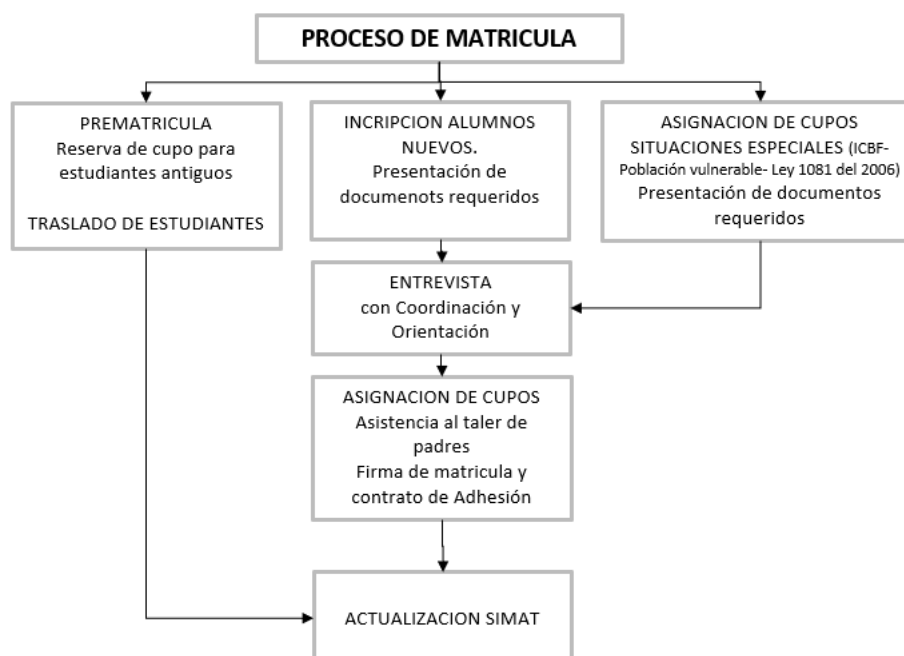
PROCESO DE MATRICULA

PREMATRICULA
Reserva de cupo para estudiantes antiguos

TRASLADO DE ESTUDIANTES

INCRIPCION ALUMNOS NUEVOS.
Presentación de documenots requeridos

ASIGNACION DE CUPOS SITUACIONES ESPECIALES (ICBF- Población vulnerable- Ley 1081 del 2006)
Presentación de documentos requeridos

ENTREVISTA
con Coordinación y Orientación

ASIGNACION DE CUPOS
Asistencia al taler de padres
Firma de matricula y contrato de Adhesión

ACTUALIZACION SIMAT